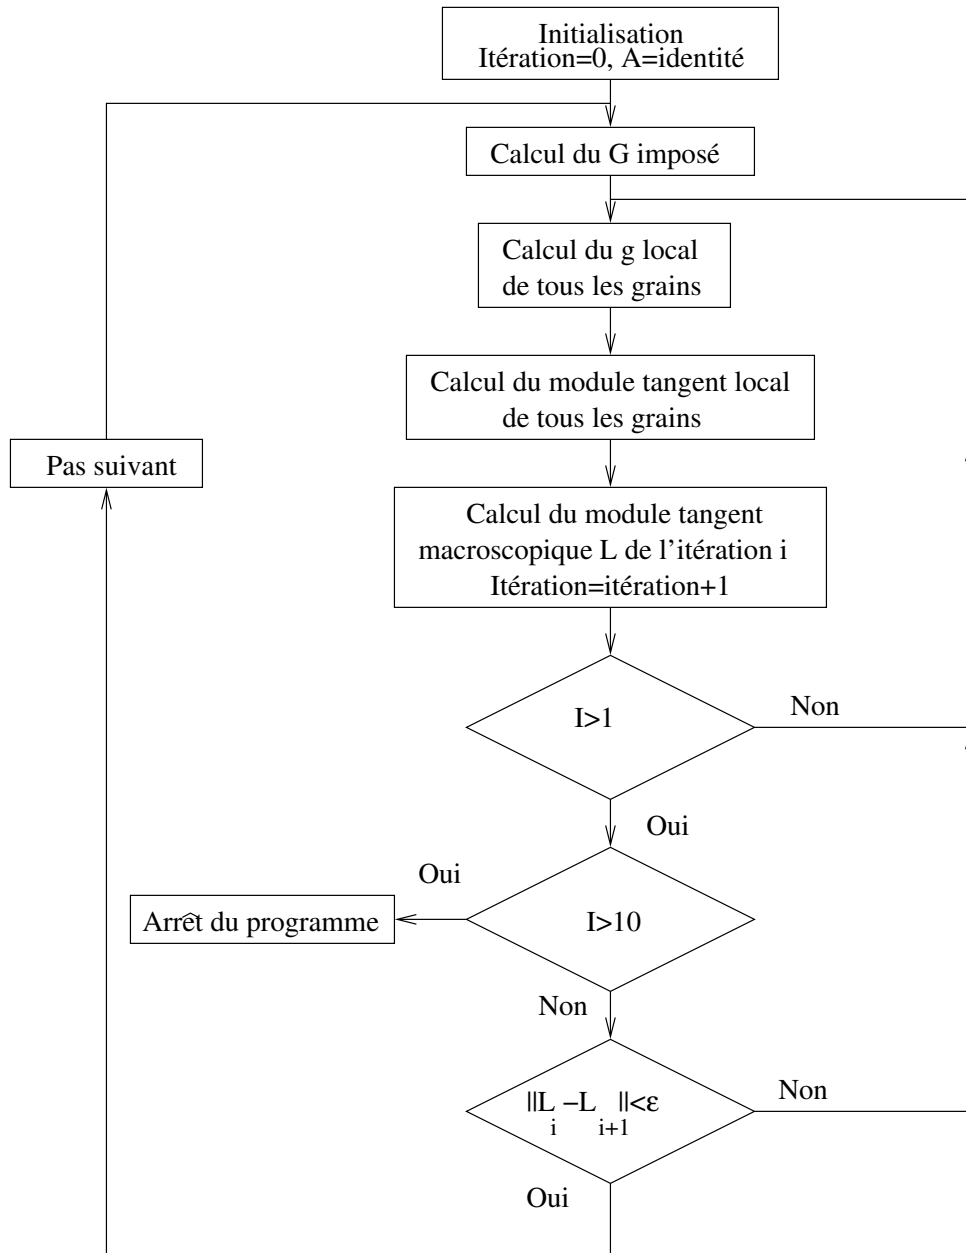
Initialisation
Itération=0, A=identité

Calcul du G imposé

Calcul du g local
de tous les grains

Calcul du module tangent local
de tous les grains

Pas suivant

Calcul du module tangent
macroscopique L de l'itération i
Itération=itération+1

I>1

Non

Oui

Oui

Arrêt du programme

I>10

Non

$||L_i - L_{i+1}|| < \varepsilon$

Non

Oui